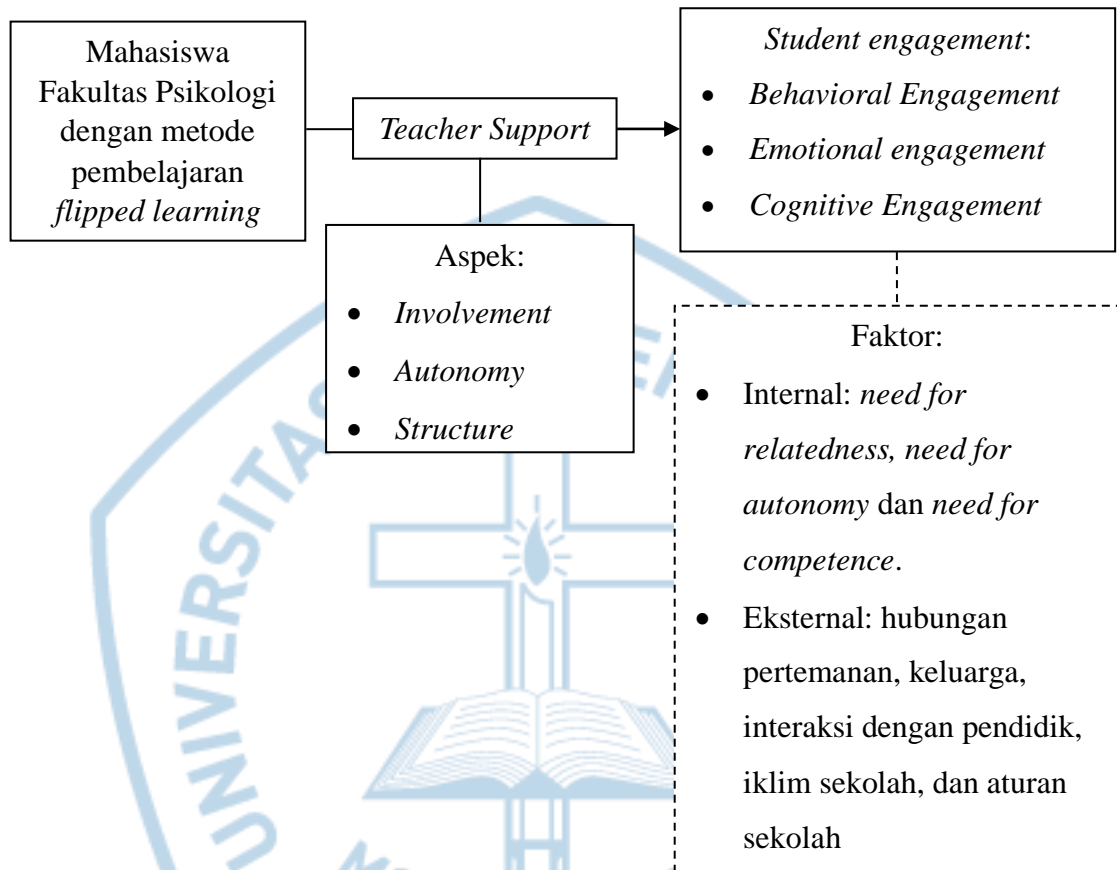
Mahasiswa Fakultas Psikologi dengan metode pembelajaran *flipped learning*

*Teacher Support*

*Student engagement*:
- *Behavioral Engagement*
- *Emotional engagement*
- *Cognitive Engagement*

Aspek:
- *Involvement*
- *Autonomy*
- *Structure*

Faktor:
- Internal: *need for relatedness, need for autonomy* dan *need for competence*.
- Eksternal: hubungan pertemanan, keluarga, interaksi dengan pendidik, iklim sekolah, dan aturan sekolah

UNIVERSITAS